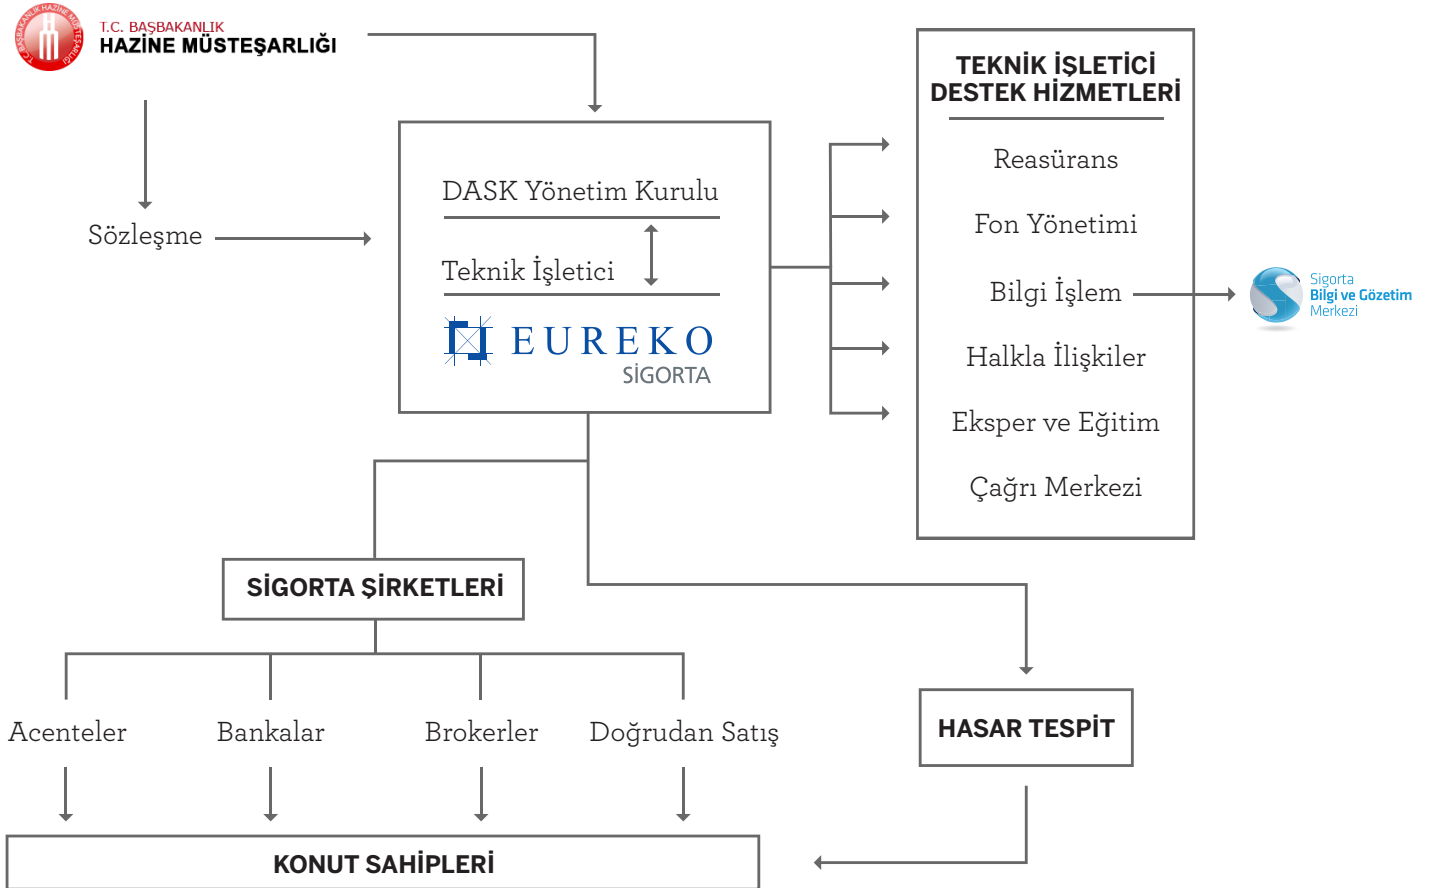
T.C. BAŞBAKANLIK HAZİNE MÜSTEŞARLIĞI

T.C. BAŞBAKANLIK
HAZİNE MÜSTEŞARLIĞI

Sözleşme

DASK Yönetim Kurulu

Teknik İşletici

EUREKO
SİGORTA

TEKNİK İŞLETİCİ DESTEK HİZMETLERİ

Reasürans

Fon Yönetimi

Bilgi İşlem

Halkla İlişkiler

Eksper ve Eğitim

Çağrı Merkezi

Sigorta
Bilgi ve Gözetim
Merkezi

SİGORTA ŞİRKETLERİ

Acenteler

Bankalar

Brokerler

Doğrudan Satış

HASAR TESPİT

KONUT SAHİPLERİ